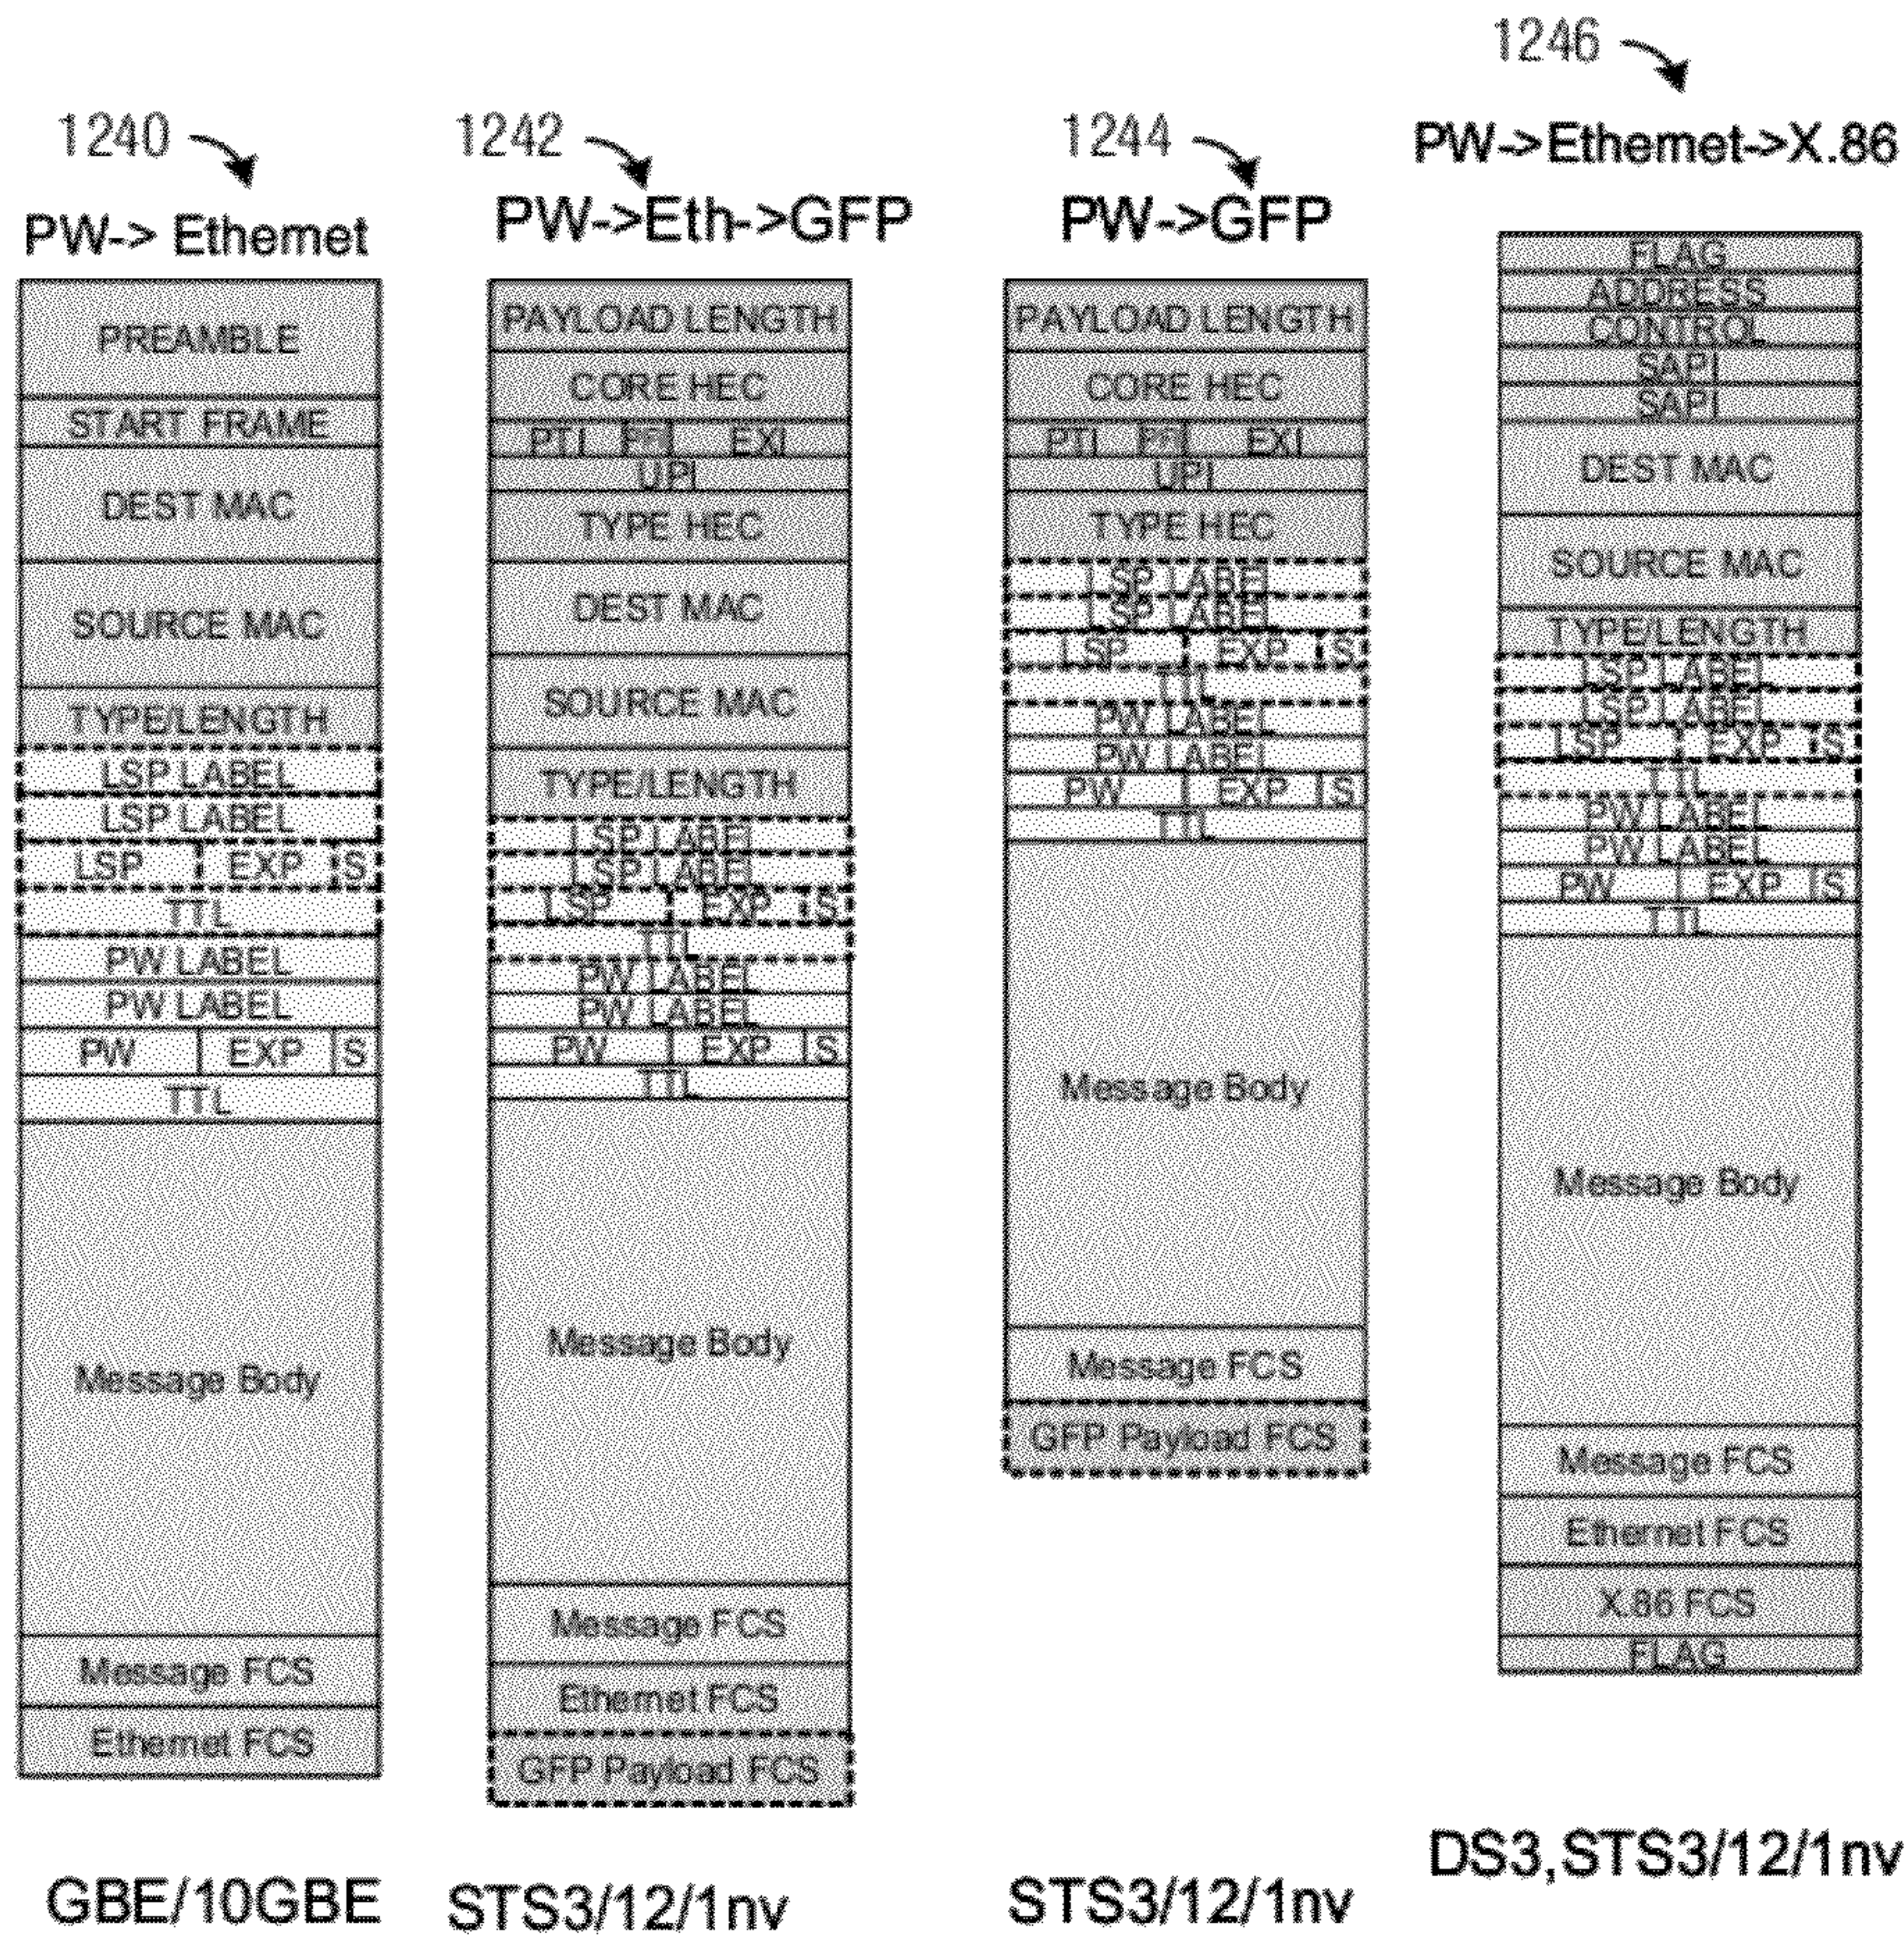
1240
PW-> Ethemet

PREAMBLE
START FRAME
DEST MAC
SOURCE MAC
TYPE/LENGTH
LSP LABEL
LSP LABEL
LSP | EXP | S
TTL
PW LABEL
PW LABEL
PW | EXP | S
TTL
Message Body
Message FCS
Ethernet FCS

GBE/10GBE

1242
PW->Eth->GFP

PAYLOAD LENGTH
CORE HEC
PTI | PFI | EXI
UPI
TYPE HEC
DEST MAC
SOURCE MAC
TYPE/LENGTH
LSP LABEL
LSP LABEL
LSP | EXP | S
TTL
PW LABEL
PW LABEL
PW | EXP | S
TTL
Message Body
Message FCS
Ethernet FCS
GFP Payload FCS

STS3/12/1nv

1244
PW->GFP

PAYLOAD LENGTH
CORE HEC
PTI | PFI | EXI
UPI
TYPE HEC
LSP LABEL
LSP LABEL
LSP | EXP | S
TTL
PW LABEL
PW LABEL
PW | EXP | S
TTL
Message Body
Message FCS
GFP Payload FCS

STS3/12/1nv

1246
PW->Ethemet->X.86

FLAG
ADDRESS
CONTROL
SAPI
SAPI
DEST MAC
SOURCE MAC
TYPE/LENGTH
LSP LABEL
LSP LABEL
LSP | EXP | S
TTL
PW LABEL
PW LABEL
PW | EXP | S
TTL
Message Body
Message FCS
Ethernet FCS
X.86 FCS
FLAG

DS3,STS3/12/1nv